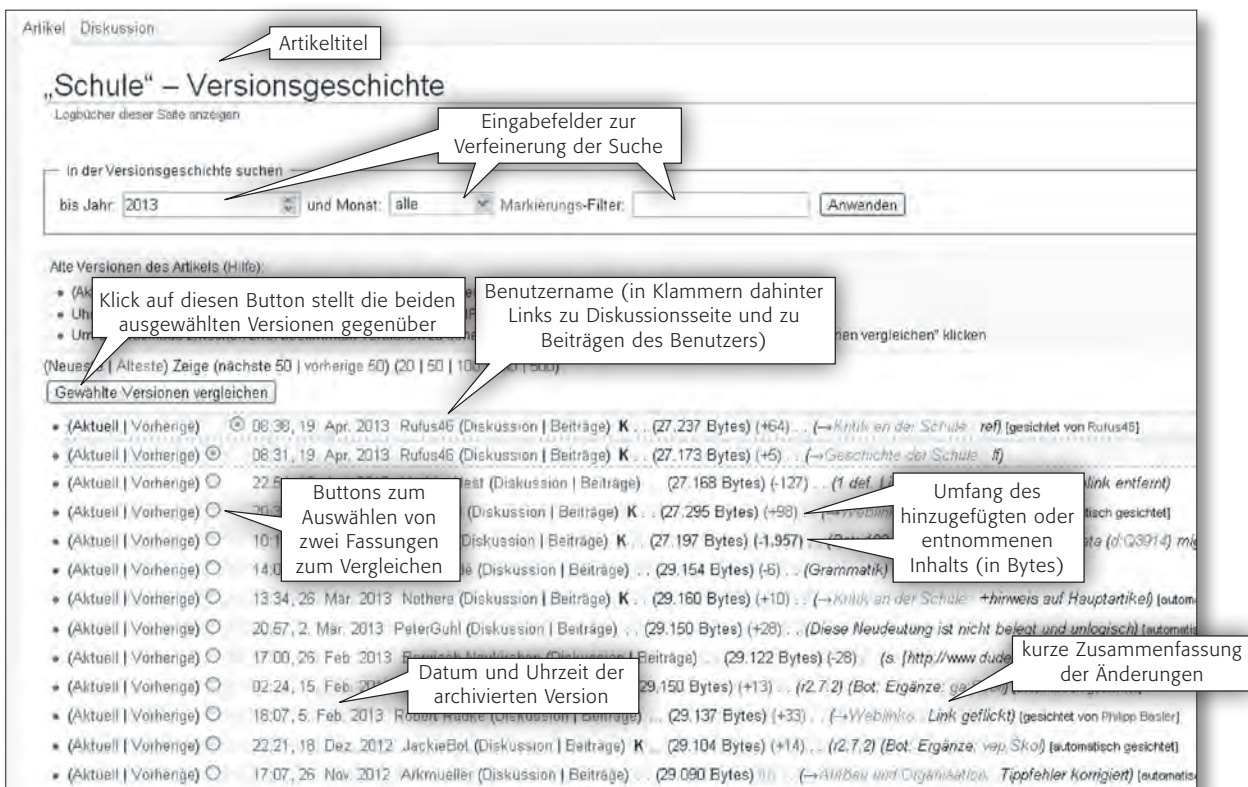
Artikel Diskussion

Artikeltitel

„Schule" – Versionsgeschichte

Logbücher dieser Seite anzeigen

Eingabefelder zur Verfeinerung der Suche

In der Versionsgeschichte suchen

bis Jahr: 2013 und Monat: alle Markierungs-Filter: Anwenden

Alte Versionen des Artikels (Hilfe):

• (Ak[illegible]
• Uh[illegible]
• Um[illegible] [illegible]nen vergleichen" klicken

Klick auf diesen Button stellt die beiden ausgewählten Versionen gegenüber

Benutzername (in Klammern dahinter Links zu Diskussionsseite und zu Beiträgen des Benutzers)

(Neues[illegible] | Älteste) Zeige (nächste 50 | vorherige 50) (20 | 50 | 10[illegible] | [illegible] | 500)

Gewählte Versionen vergleichen

• (Aktuell | Vorherige) 08:38, 19. Apr. 2013 Rufus46 (Diskussion | Beiträge) K . . (27.237 Bytes) (+64) . . (→Kritik an der Schule: ref) [gesichtet von Rufus46]
• (Aktuell | Vorherige) 08:31, 19. Apr. 2013 Rufus46 (Diskussion | Beiträge) K . . (27.173 Bytes) (+5) . . (→Geschichte der Schule: lf)
• (Aktuell | Vorherige) 22:5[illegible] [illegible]est (Diskussion | Beiträge) . . (27.168 Bytes) (-127) . . (1 def. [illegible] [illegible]link entfernt)
• (Aktuell | Vorherige) 20:3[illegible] (Diskussion | Beiträge) K . . (27.295 Bytes) (+98) . . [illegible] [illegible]tisch gesichtet]
• (Aktuell | Vorherige) 10:1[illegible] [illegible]iskussion | Beiträge) K . . (27.197 Bytes) (-1.957) . . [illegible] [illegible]ata (d:Q3914) mi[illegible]
• (Aktuell | Vorherige) 14:0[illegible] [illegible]e (Diskussion | Beiträge) . . (29.154 Bytes) (-6) . . (Grammatik) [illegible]
• (Aktuell | Vorherige) 13:34, 26. Mär. 2013 Nothera (Diskussion | Beiträge) K . . (29.160 Bytes) (+10) . . (→Kritik an der Schule: +hinweis auf Hauptartikel) [autom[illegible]
• (Aktuell | Vorherige) 20:57, 2. Mär. 2013 PeterGuhl (Diskussion | Beiträge) . . (29.150 Bytes) (+28) . . (Diese Neudeutung ist nicht belegt und unlogisch) [automatis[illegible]
• (Aktuell | Vorherige) 17:00, 26. Feb. 2013 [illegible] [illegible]eiträge) . . (29.122 Bytes) (-28) . . (s. [http://www.dude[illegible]
• (Aktuell | Vorherige) 02:24, 15. Feb. 20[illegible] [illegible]29.150 Bytes) (+13) . . (r2.7.2) (Bot: Ergänze: ga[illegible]
• (Aktuell | Vorherige) 18:07, 5. Feb. 2013 Robert Radke (Diskussion | Beiträge) . . (29.137 Bytes) (+33) . . (→Weblinks: Link geflickt) [gesichtet von Philipp Basler]
• (Aktuell | Vorherige) 22:21, 18. Dez. 2012 JackieBot (Diskussion | Beiträge) K . . (29.104 Bytes) (+14) . . (r2.7.2) (Bot: Ergänze: vep:Škol) [automatisch gesichtet]
• (Aktuell | Vorherige) 17:07, 26. Nov. 2012 Arkmueller (Diskussion | Beiträge) . . (29.090 Bytes) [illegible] . . (→Aufbau und Organisation: Tippfehler korrigiert) [automatis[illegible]

Buttons zum Auswählen von zwei Fassungen zum Vergleichen

Umfang des hinzugefügten oder entnommenen Inhalts (in Bytes)

Datum und Uhrzeit der archivierten Version

kurze Zusammenfassung der Änderungen